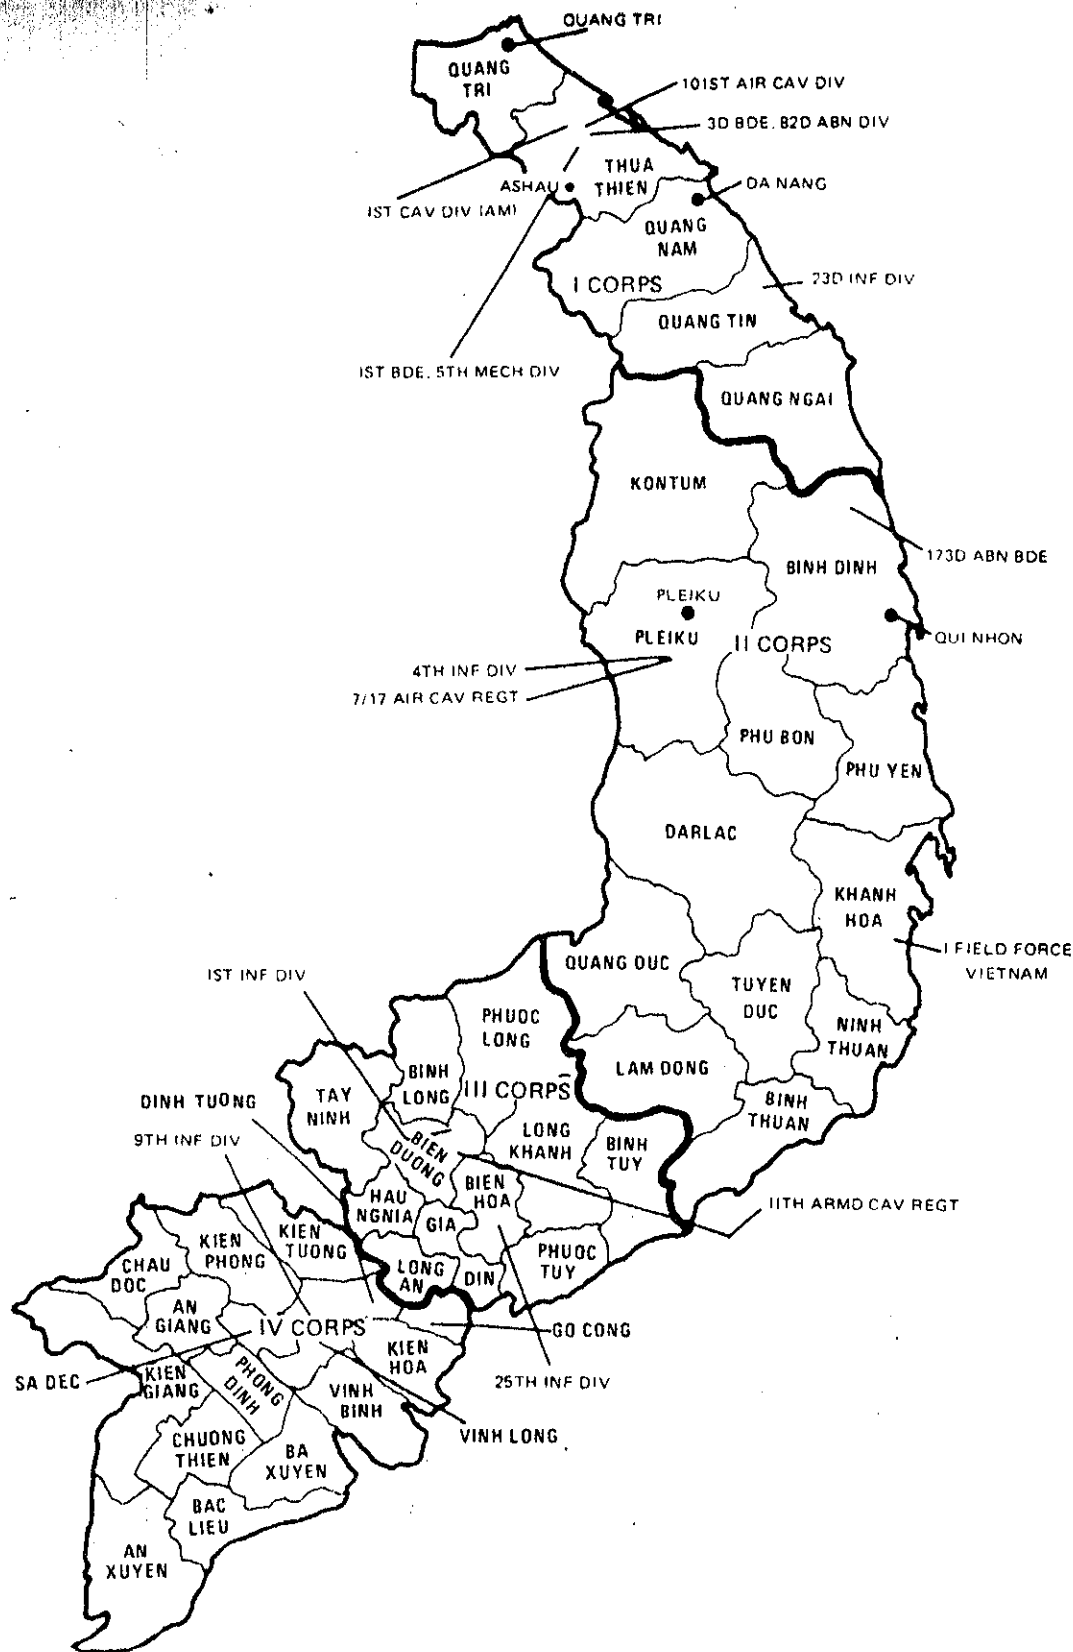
QUANG TRI
QUANG TRI
101ST AIR CAV DIV
3D BDE, 82D ABN DIV
IST CAV DIV (AM)
ASHAU
THUA THIEN
DA NANG
QUANG NAM
I CORPS
23D INF DIV
QUANG TIN
IST BDE, 5TH MECH DIV
QUANG NGAI
KONTUM
173D ABN BDE
BINH DINH
PLEIKU
PLEIKU
II CORPS
QUI NHON
4TH INF DIV
7/17 AIR CAV REGT
PHU BON
PHU YEN
DARLAC
KHANH HOA
I FIELD FORCE VIETNAM
IST INF DIV
QUANG DUC
TUYEN DUC
PHUOC LONG
NINH THUAN
LAM DONG
BINH LONG
III CORPS
TAY NINH
DINH TUONG
BINH THUAN
9TH INF DIV
BIEN DUONG
LONG KHANH
BINH TUY
BIEN HOA
HAU NGNIA
GIA
11TH ARMD CAV REGT
KIEN TUONG
KIEN PHONG
CHAU DOC
LONG AN
DIN
PHUOC TUY
AN GIANG
IV CORPS
GO CONG
KIEN HOA
SA DEC
KIEN GIANG
PHONG DINH
25TH INF DIV
VINH BINH
VINH LONG
CHUONG THIEN
BA XUYEN
BAC LIEU
AN XUYEN